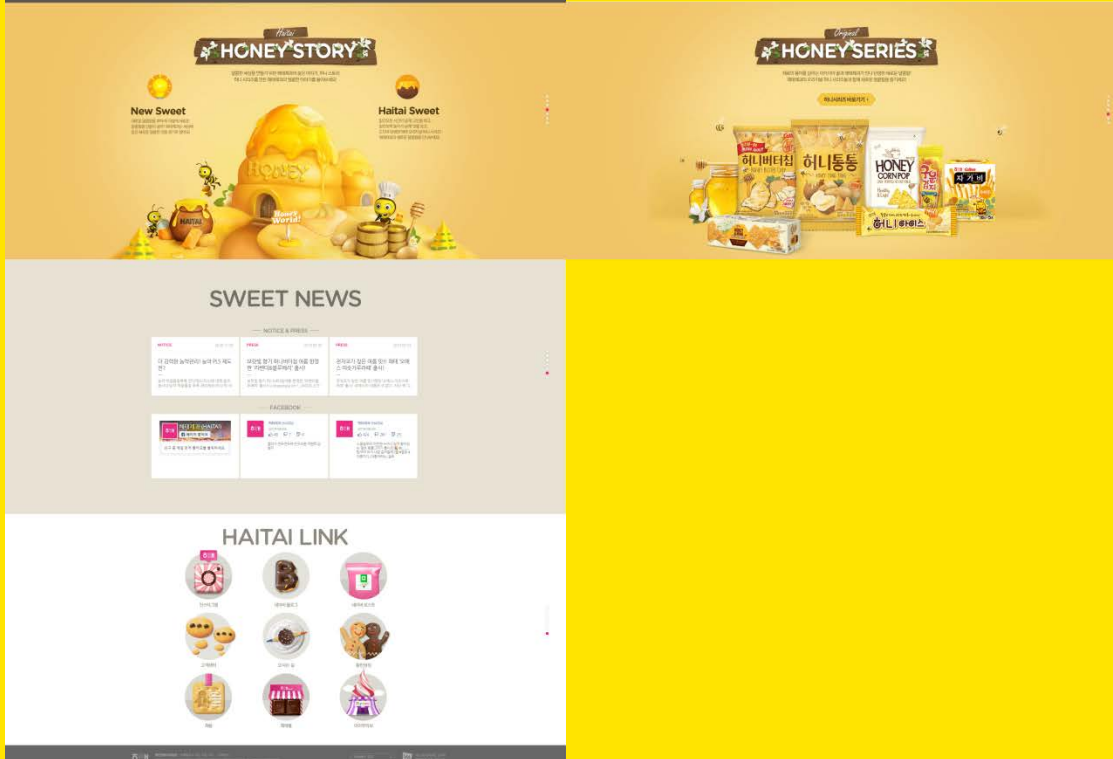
Haitai
HONEY STORY

New Sweet

Haitai Sweet

HONEY

HAITAI

Honey World

Original
HONEY SERIES

허니버터칩

허니통통

HONEY CORNPOP

자가비

허니밀크

SWEET NEWS

NOTICE & PRESS

NOTICE

PRESS

PRESS

FACEBOOK

HAITAI LINK